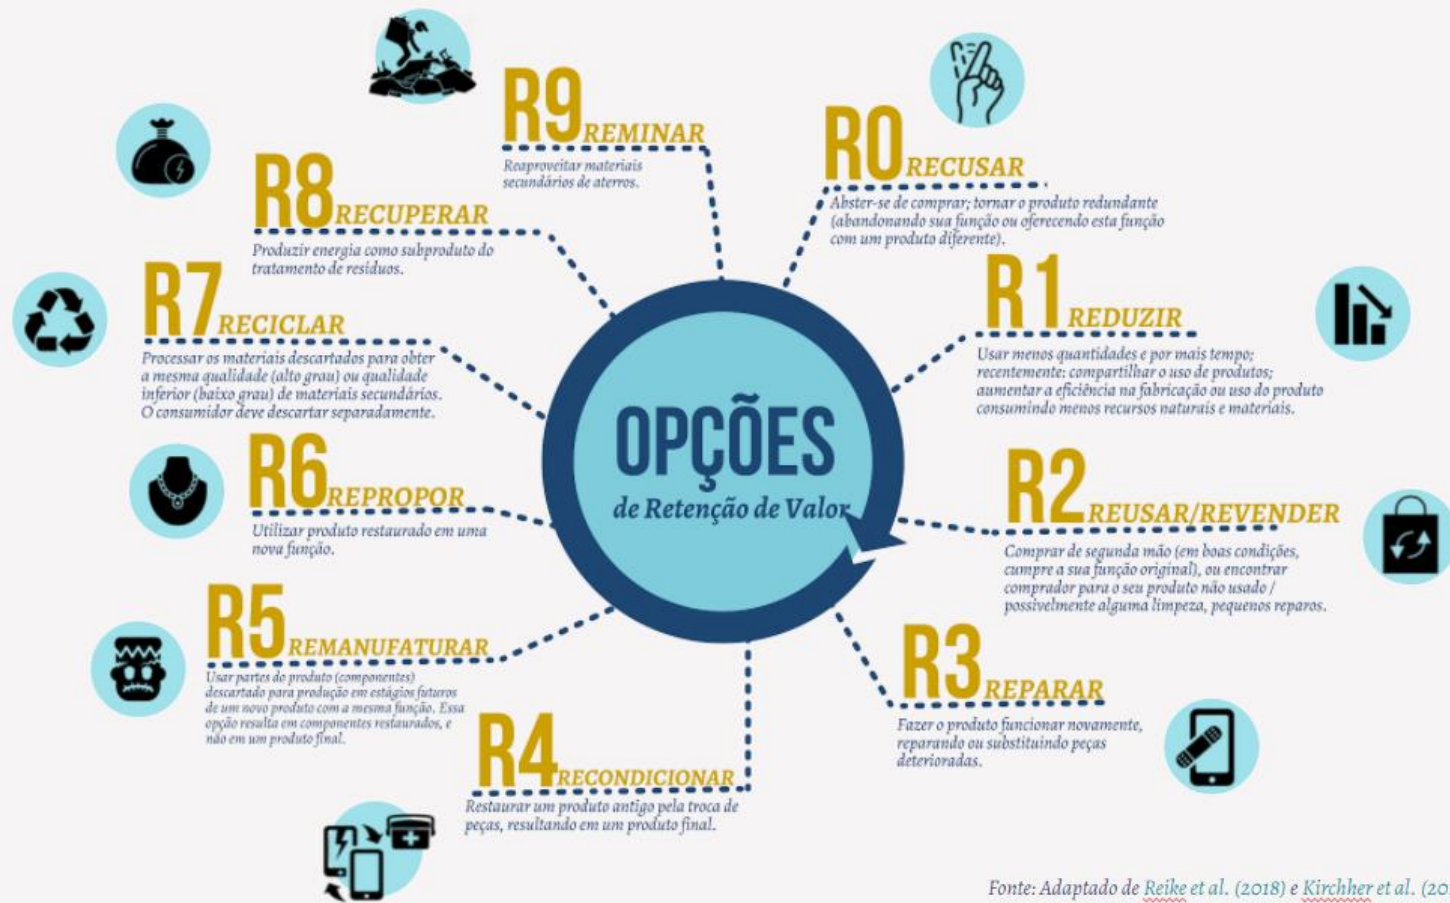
R9 REMINAR
Reaproveitar materiais secundários de aterros.

R0 RECUSAR
Abster-se de comprar; tornar o produto redundante (abandonando sua função ou oferecendo esta função com um produto diferente).

R8 RECUPERAR
Produzir energia como subproduto do tratamento de resíduos.

R1 REDUZIR
Usar menos quantidades e por mais tempo; recentemente: compartilhar o uso de produtos; aumentar a eficiência na fabricação ou uso do produto consumindo menos recursos naturais e materiais.

R7 RECICLAR
Processar os materiais descartados para obter a mesma qualidade (alto grau) ou qualidade inferior (baixo grau) de materiais secundários. O consumidor deve descartar separadamente.

OPÇÕES
de Retenção de Valor

R6 REPROPOR
Utilizar produto restaurado em uma nova função.

R2 REUSAR/REVENDER
Comprar de segunda mão (em boas condições, cumpre a sua função original), ou encontrar comprador para o seu produto não usado / possivelmente alguma limpeza, pequenos reparos.

R5 REMANUFATURAR
Usar partes do produto (componentes) descartado para produção em estágios futuros de um novo produto com a mesma função. Essa opção resulta em componentes restaurados, e não em um produto final.

R3 REPARAR
Fazer o produto funcionar novamente, reparando ou substituindo peças deterioradas.

R4 RECONDICIONAR
Restaurar um produto antigo pela troca de peças, resultando em um produto final.

Fonte: Adaptado de Reike et al. (2018) e Kirchher et al. (20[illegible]